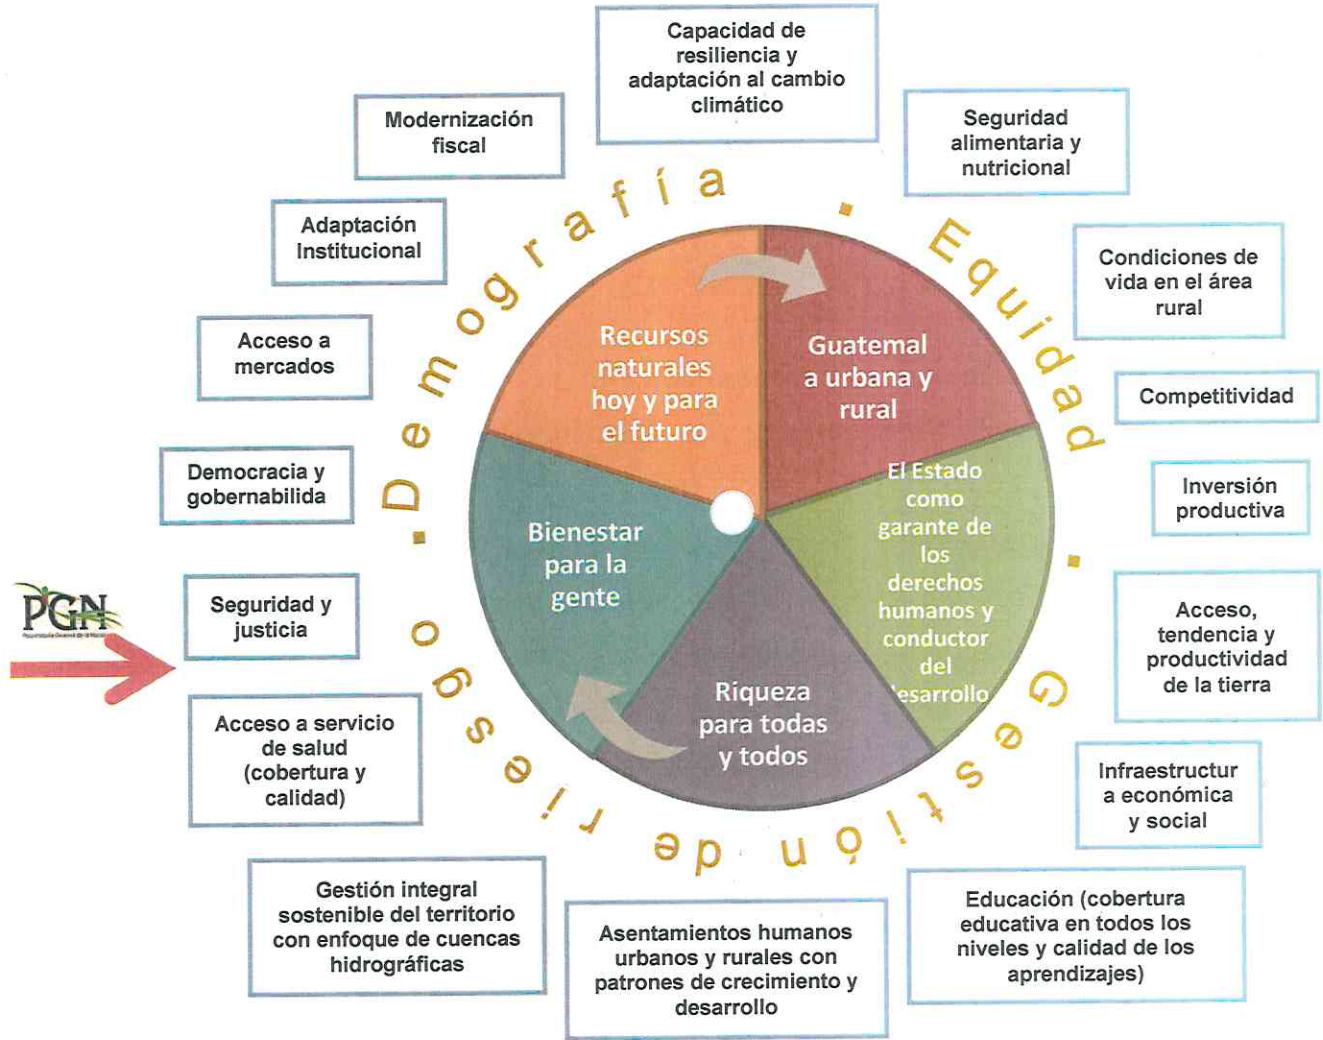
Capacidad de resiliencia y adaptación al cambio climático

Modernización fiscal

Seguridad alimentaria y nutricional

Adaptación Institucional

Condiciones de vida en el área rural

Acceso a mercados

Competitividad

Democracia y gobernabilida

Inversión productiva

Seguridad y justicia

PGN

Acceso, tendencia y productividad de la tierra

Acceso a servicio de salud (cobertura y calidad)

Infraestructura económica y social

Gestión integral sostenible del territorio con enfoque de cuencas hidrográficas

Asentamientos humanos urbanos y rurales con patrones de crecimiento y desarrollo

Educación (cobertura educativa en todos los niveles y calidad de los aprendizajes)

Demografía · Equidad · Gestión de riesgo ·

Recursos naturales hoy y para el futuro

Guatemala urbana y rural

El Estado como garante de los derechos humanos y conductor del desarrollo

Riqueza para todas y todos

Bienestar para la gente